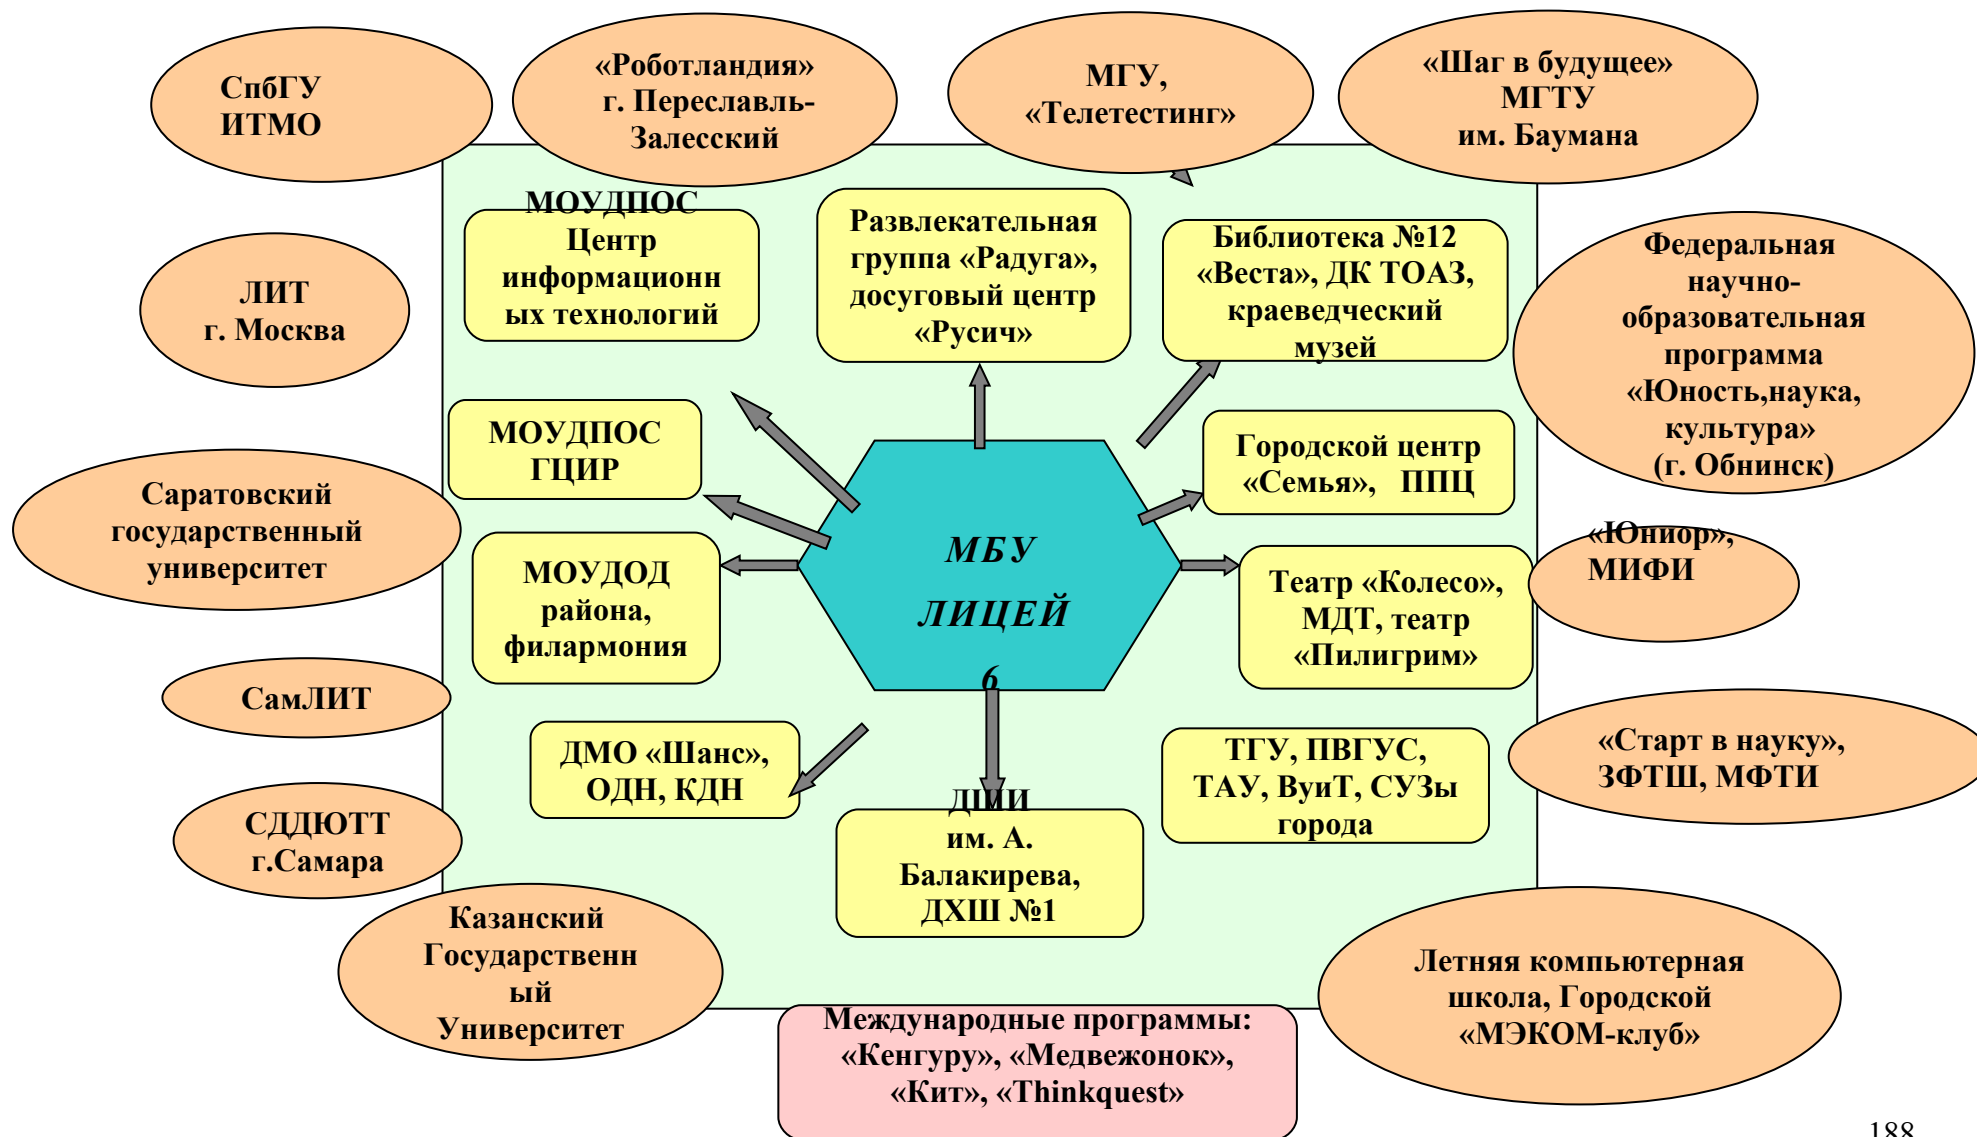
СпбГУ ИТМО

«Роботландия» г. Переславль-Залесский

МГУ, «Телетестинг»

«Шаг в будущее» МГТУ им. Баумана

МОУДПОС Центр информационных технологий

Развлекательная группа «Радуга», досуговый центр «Русич»

Библиотека №12 «Веста», ДК ТОАЗ, краеведческий музей

ЛИТ г. Москва

Федеральная научно-образовательная программа «Юность,наука, культура» (г. Обнинск)

МОУДПОС ГЦИР

Городской центр «Семья», ППЦ

Саратовский государственный университет

МОУДОД района, филармония

МБУ ЛИЦЕЙ 6

Театр «Колесо», МДТ, театр «Пилигрим»

«Юниор», МИФИ

СамЛИТ

ДМО «Шанс», ОДН, КДН

ТГУ, ПВГУС, ТАУ, ВуиТ, СУЗы города

«Старт в науку», ЗФТШ, МФТИ

СДДЮТТ г.Самара

ДШИ им. А. Балакирева, ДХШ №1

Казанский Государственный Университет

Летняя компьютерная школа, Городской «МЭКОМ-клуб»

Международные программы: «Кенгуру», «Медвежонок», «Кит», «Thinkquest»

188